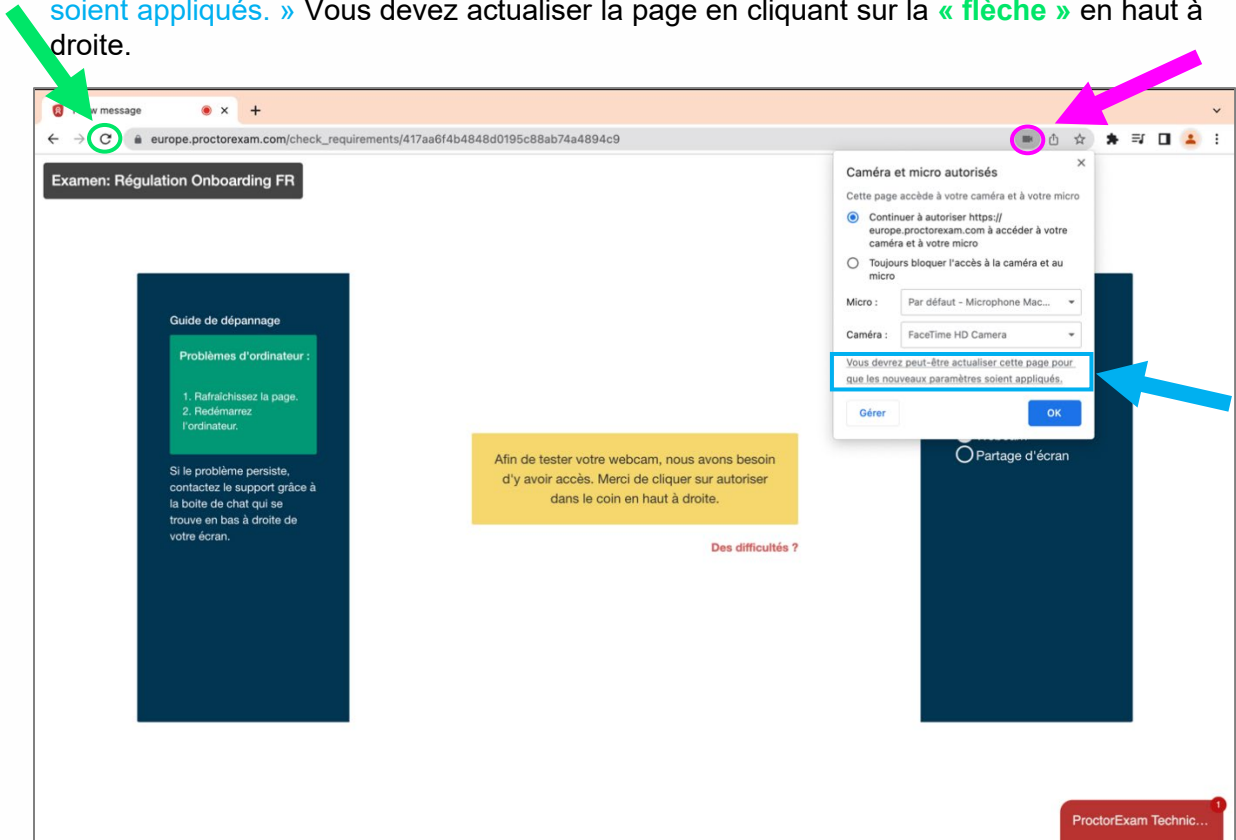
soient appliqués. » Vous devez actualiser la page en cliquant sur la « flèche » en haut à droite.

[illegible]w message

europe.proctorexam.com/check_requirements/417aa6f4b4848d0195c88ab74a4894c9

Examen: Régulation Onboarding FR

Caméra et micro autorisés

Cette page accède à votre caméra et à votre micro

Continuer à autoriser https://europe.proctorexam.com à accéder à votre caméra et à votre micro

Toujours bloquer l'accès à la caméra et au micro

Micro : Par défaut - Microphone Mac...

Caméra : FaceTime HD Camera

Vous devrez peut-être actualiser cette page pour que les nouveaux paramètres soient appliqués.

Gérer

OK

Guide de dépannage

Problèmes d'ordinateur :

1. Rafraîchissez la page.
2. Redémarrez l'ordinateur.

Si le problème persiste, contactez le support grâce à la boite de chat qui se trouve en bas à droite de votre écran.

Afin de tester votre webcam, nous avons besoin d'y avoir accès. Merci de cliquer sur autoriser dans le coin en haut à droite.

Des difficultés ?

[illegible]

Partage d'écran

1

ProctorExam Technic...